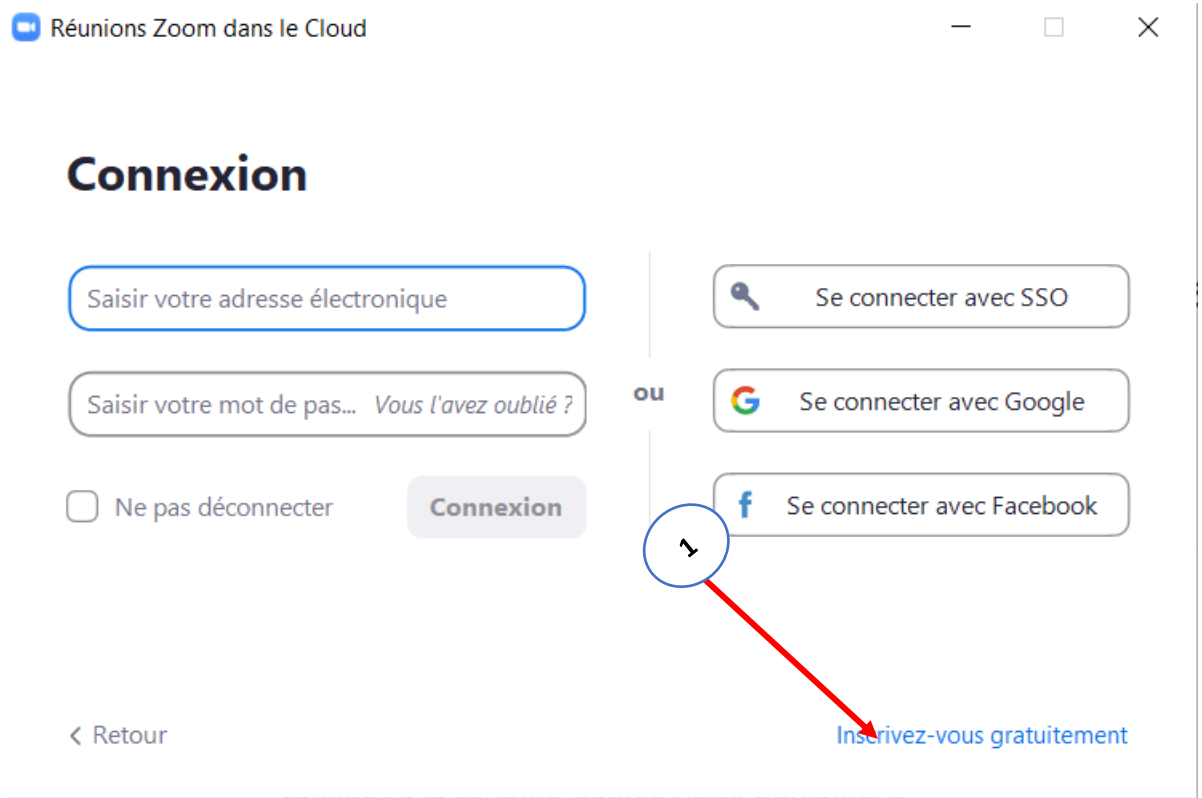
Réunions Zoom dans le Cloud

Connexion

Saisir votre adresse électronique

Saisir votre mot de pas... Vous l'avez oublié ?

Ne pas déconnecter

Connexion

ou

Se connecter avec SSO

Se connecter avec Google

Se connecter avec Facebook

1

< Retour

Inscrivez-vous gratuitement